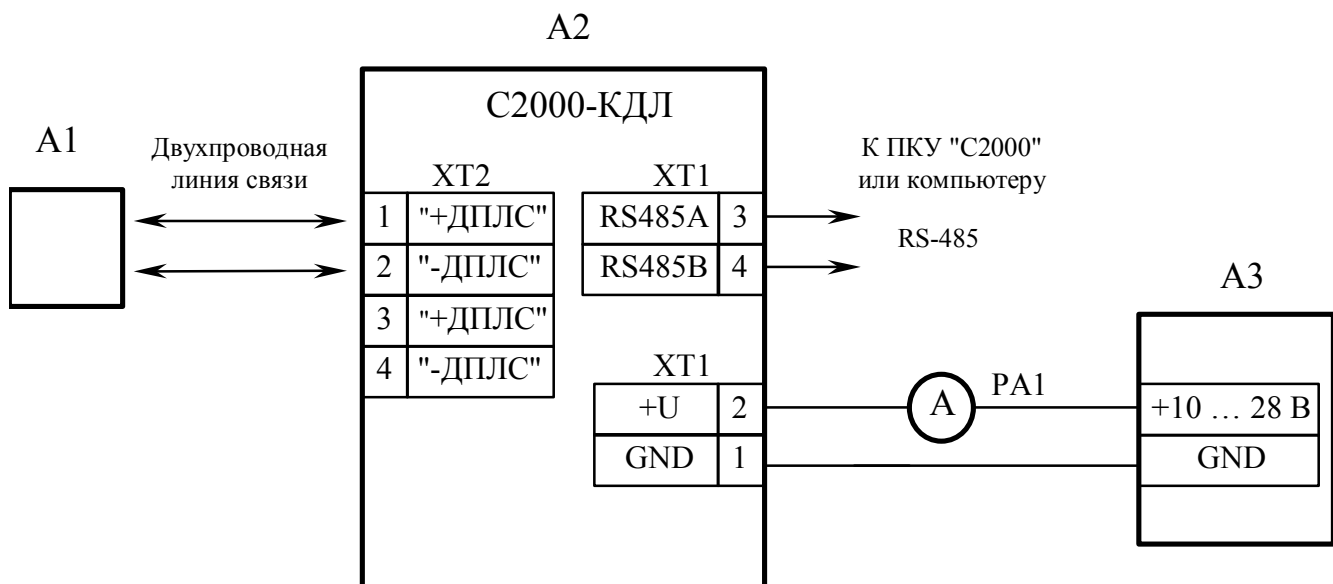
A2

С2000-КДЛ

A1

Двухпроводная линия связи

XT2

| 1 | "+ДПЛС" |
|---|---|
| 2 | "-ДПЛС" |
| 3 | "+ДПЛС" |
| 4 | "-ДПЛС" |

XT1

| RS485A | 3 |
|---|---|
| RS485B | 4 |

К ПКУ "С2000" или компьютеру

RS-485

XT1

| +U | 2 |
|---|---|
| GND | 1 |

A

PA1

A3

| +10 … 28 В |
|---|
| GND |